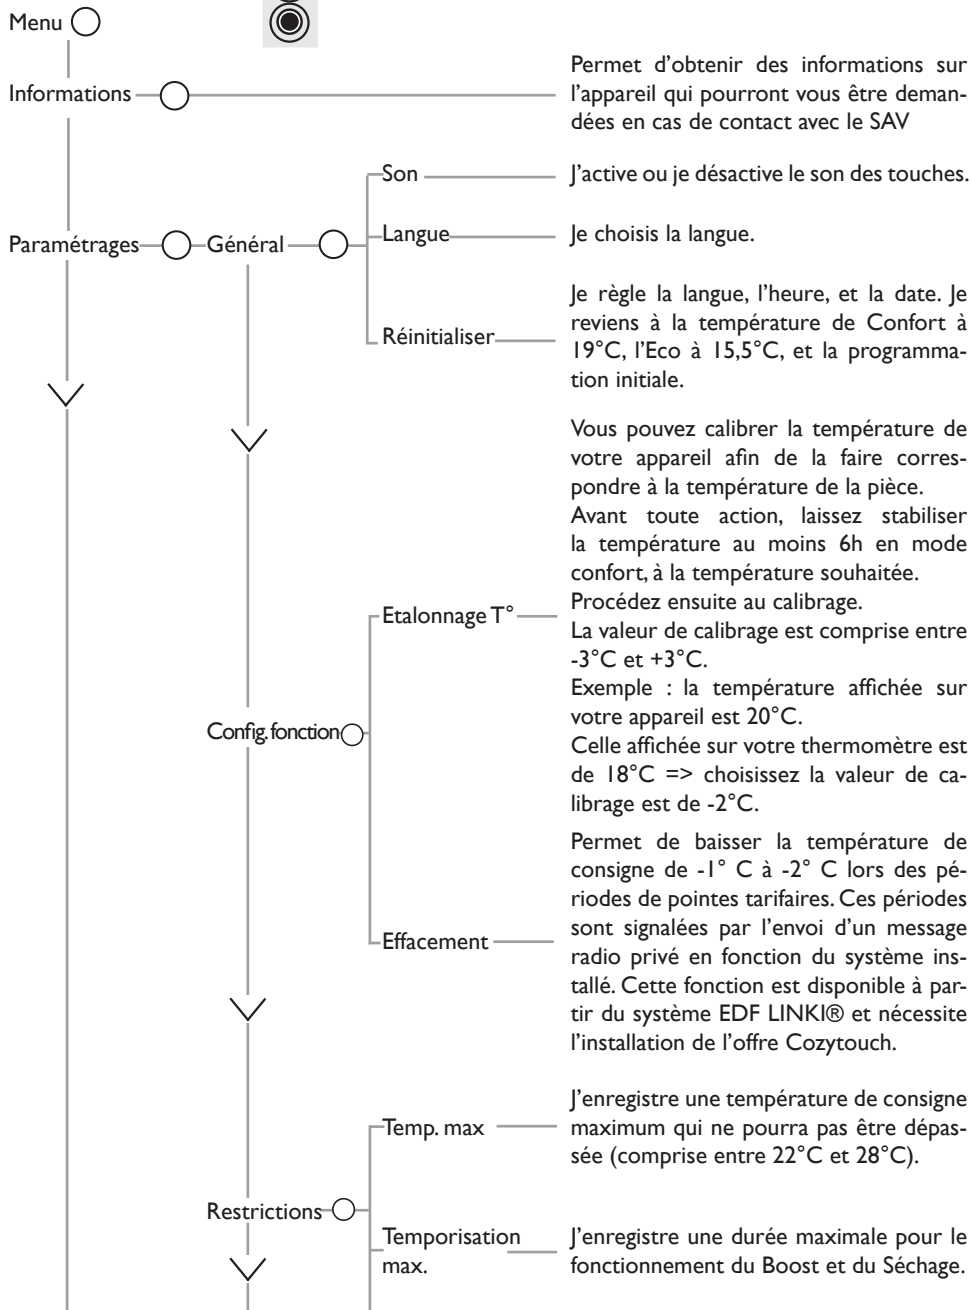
Menu

Informations

Permet d'obtenir des informations sur l'appareil qui pourront vous être demandées en cas de contact avec le SAV

Paramétrages

Général

Son

J'active ou je désactive le son des touches.

Langue

Je choisis la langue.

Réinitialiser

Je règle la langue, l'heure, et la date. Je reviens à la température de Confort à 19°C, l'Eco à 15,5°C, et la programmation initiale.

Config. fonction

Etalonnage T°

Vous pouvez calibrer la température de votre appareil afin de la faire correspondre à la température de la pièce.
Avant toute action, laissez stabiliser la température au moins 6h en mode confort, à la température souhaitée.
Procédez ensuite au calibrage.
La valeur de calibrage est comprise entre -3°C et +3°C.
Exemple : la température affichée sur votre appareil est 20°C.
Celle affichée sur votre thermomètre est de 18°C => choisissez la valeur de calibrage est de -2°C.

Effacement

Permet de baisser la température de consigne de -1° C à -2° C lors des périodes de pointes tarifaires. Ces périodes sont signalées par l'envoi d'un message radio privé en fonction du système installé. Cette fonction est disponible à partir du système EDF LINKI® et nécessite l'installation de l'offre Cozytouch.

Restrictions

Temp. max

J'enregistre une température de consigne maximum qui ne pourra pas être dépassée (comprise entre 22°C et 28°C).

Temporisation max.

J'enregistre une durée maximale pour le fonctionnement du Boost et du Séchage.